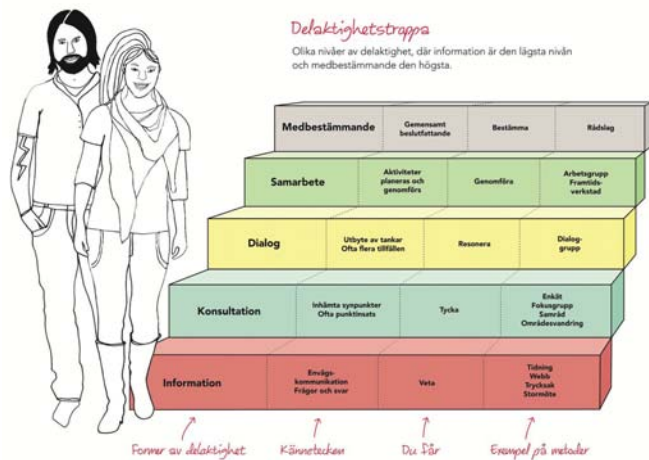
Delaktighetstrappa

Olika nivåer av delaktighet, där information är den lägsta nivån och medbestämmande den högsta.

| | | | |
|---|---|---|---|
| Medbestämmande | Gemensamt beslutfattande | Bestämma | Rådslag |
| Samarbete | Aktiviteter planeras och genomförs | Genomföra | Arbetsgrupp Framtidsverkstad |
| Dialog | Utbyte av tankar Ofta flera tillfällen | Resonera | Dialoggrupp |
| Konsultation | Inhämta synpunkter Ofta punktinsats | Tycka | Enkät Fokusgrupp Samråd Områdesvandring |
| Information | Envägskommunikation Frågor och svar | Veta | Tidning Webb Trycksak Stormöte |

Former av delaktighet
Kännetecken
Du får
Exempel på metoder